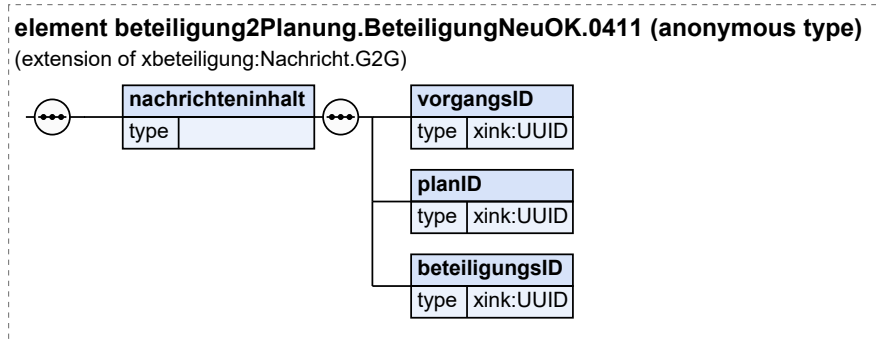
**element beteiligung2Planung.BeteiligungNeuOK.0411 (anonymous type)**
(extension of xbeteiligung:Nachricht.G2G)

| nachrichteninhalt | |
|---|---|
| type | |

| vorgangsID | |
|---|---|
| type | xink:UUID |

| planID | |
|---|---|
| type | xink:UUID |

| beteiligungsID | |
|---|---|
| type | xink:UUID |